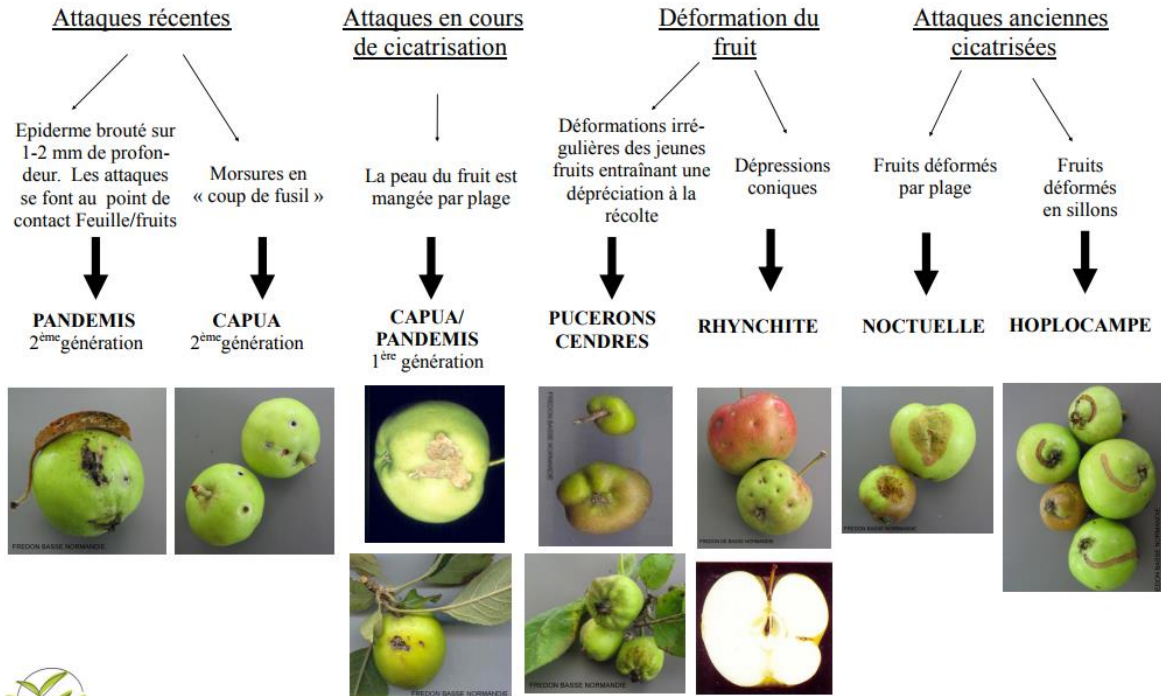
Attaques récentes

Attaques en cours de cicatrisation

Déformation du fruit

Attaques anciennes cicatrisées

Epiderme brouté sur 1-2 mm de profondeur. Les attaques se font au point de contact Feuille/fruits

Morsures en « coup de fusil »

La peau du fruit est mangée par plage

Déformations irrégulières des jeunes fruits entraînant une dépréciation à la récolte

Dépressions coniques

Fruits déformés par plage

Fruits déformés en sillons

PANDEMIS
2$^{ème}$génération

CAPUA
2$^{ème}$génération

CAPUA/
PANDEMIS
1$^{ère}$ génération

PUCERONS CENDRES

RHYNCHITE

NOCTUELLE

HOPLOCAMPE

FREDON BASSE NORMANDIE

FREDON BASSE NORMANDIE

FREDON BASSE NORMANDIE

FREDON BASSE NORMANDIE

FREDON BASSE NORMANDIE

FREDON BASSE NORMANDIE

FREDON BASSE NORMANDIE